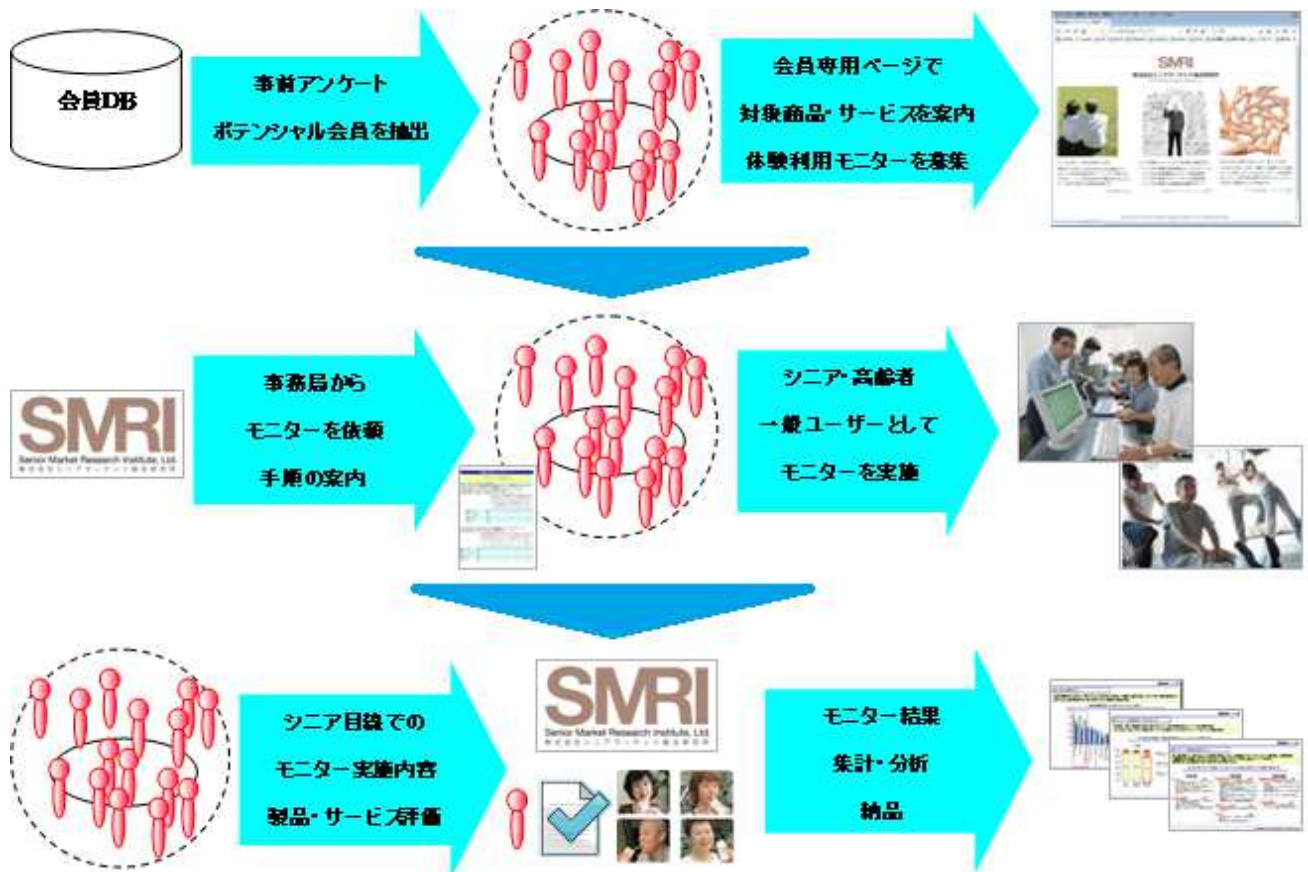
会員DB

事前アンケート
ポテンシャル会員を抽出

会員専用ページで
対象商品・サービスを案内
体験利用モニターを募集

SMRI

SMRI
Senior Market Research Institute, Ltd.

事務局から
モニターを依頼
手順の案内

シニア・高齢者
一般ユーザーとして
モニターを実施

シニア目線での
モニター実施内容
製品・サービス評価

SMRI
Senior Market Research Institute, Ltd.

モニター結果
集計・分析
納品